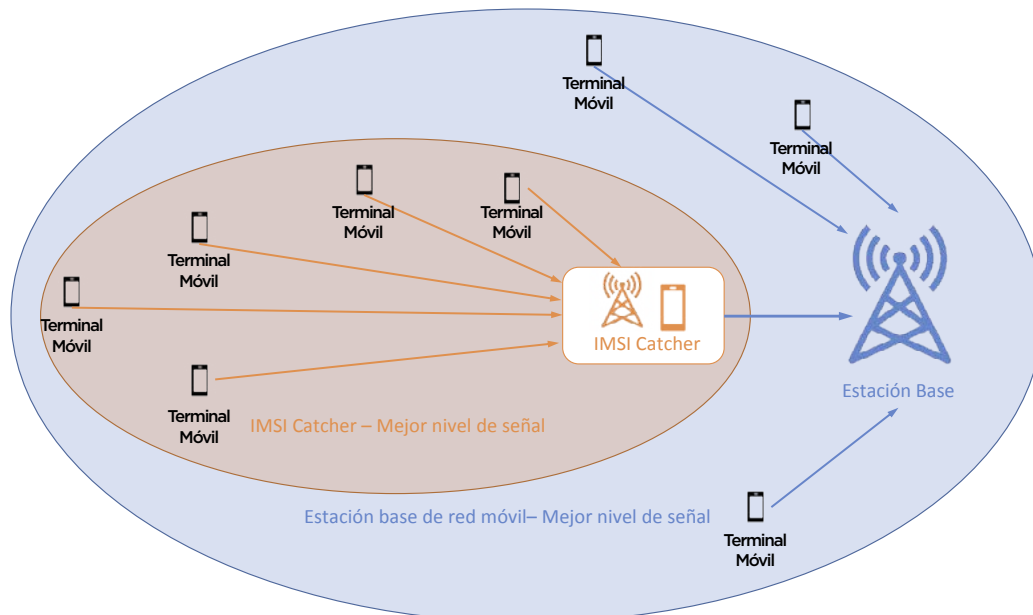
Terminal Móvil

Terminal Móvil

Terminal Móvil

Terminal Móvil

Terminal Móvil

Terminal Móvil

Terminal Móvil

IMSI Catcher

Estación Base

IMSI Catcher – Mejor nivel de señal

Estación base de red móvil– Mejor nivel de señal

Terminal Móvil